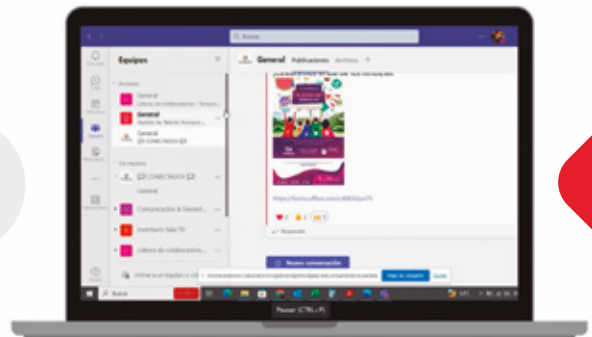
Buscar

Equipos

General Publicaciones Archivos +

General

General

General

CONECTADOS

General

Comunicación & General

Inventario Sala TH

Líderes de colaboradores

https://forms.office.com/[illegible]

Responder

Nueva conversación

Unirse a un equipo o crearlo

Dejar de compartir Ocultar

Buscar

Pausar (CTRL + P)